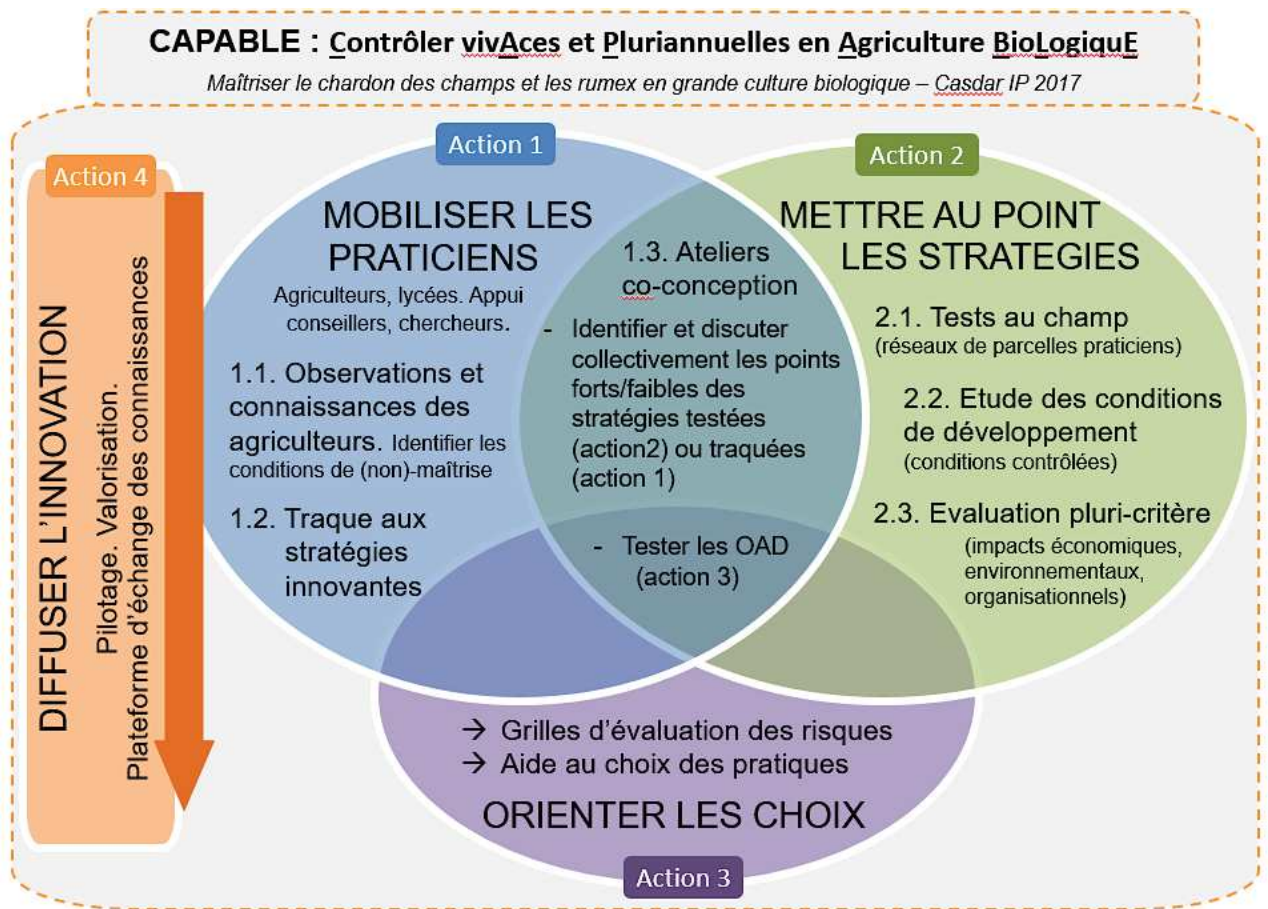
CAPABLE : Contrôler vivAces et Pluriannuelles en Agriculture BioLogiquE

Maîtriser le chardon des champs et les rumex en grande culture biologique – Casdar IP 2017

Action 1

Action 2

Action 4

DIFFUSER L'INNOVATION

Pilotage. Valorisation. Plateforme d'échange des connaissances

MOBILISER LES PRATICIENS

Agriculteurs, lycées. Appui conseillers, chercheurs.

1.1. Observations et connaissances des agriculteurs. Identifier les conditions de (non)-maîtrise

1.2. Traque aux stratégies innovantes

1.3. Ateliers co-conception

- Identifier et discuter collectivement les points forts/faibles des stratégies testées (action2) ou traquées (action 1)

- Tester les OAD (action 3)

METTRE AU POINT LES STRATEGIES

2.1. Tests au champ (réseaux de parcelles praticiens)

2.2. Etude des conditions de développement (conditions contrôlées)

2.3. Evaluation pluri-critère (impacts économiques, environnementaux, organisationnels)

→ Grilles d'évaluation des risques
→ Aide au choix des pratiques

ORIENTER LES CHOIX

Action 3